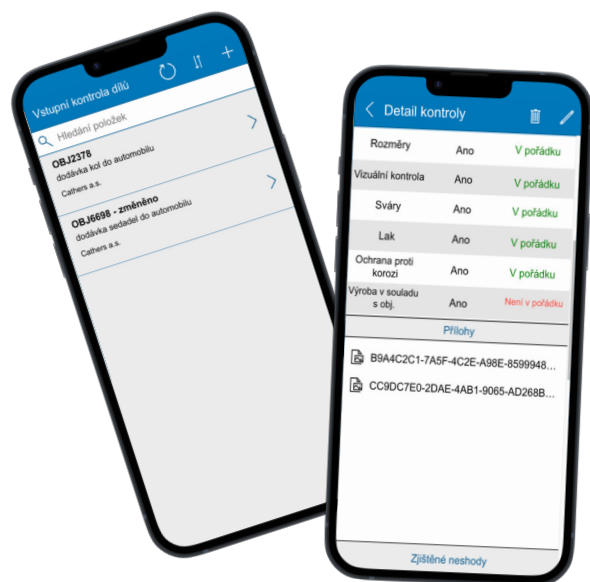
Vstupní kontrola dílů

Hledání položek

OBJ2378
dodávka kol do automobilu
Cathers a.s.

OBJ6698 - změněno
dodávka sedadel do automobilu
Cathers a.s.

Detail kontroly

| Rozměry | Ano | V pořádku |
|---|---|---|
| Vizuální kontrola | Ano | V pořádku |
| Sváry | Ano | V pořádku |
| Lak | Ano | V pořádku |
| Ochrana proti korozi | Ano | V pořádku |
| Výroba v souladu s obj. | Ano | Není v pořádku |

Přílohy

B9A4C2C1-7A5F-4C2E-A98E-8599948...

CC9DC7E0-2DAE-4AB1-9065-AD268B...

Zjištěné neshody